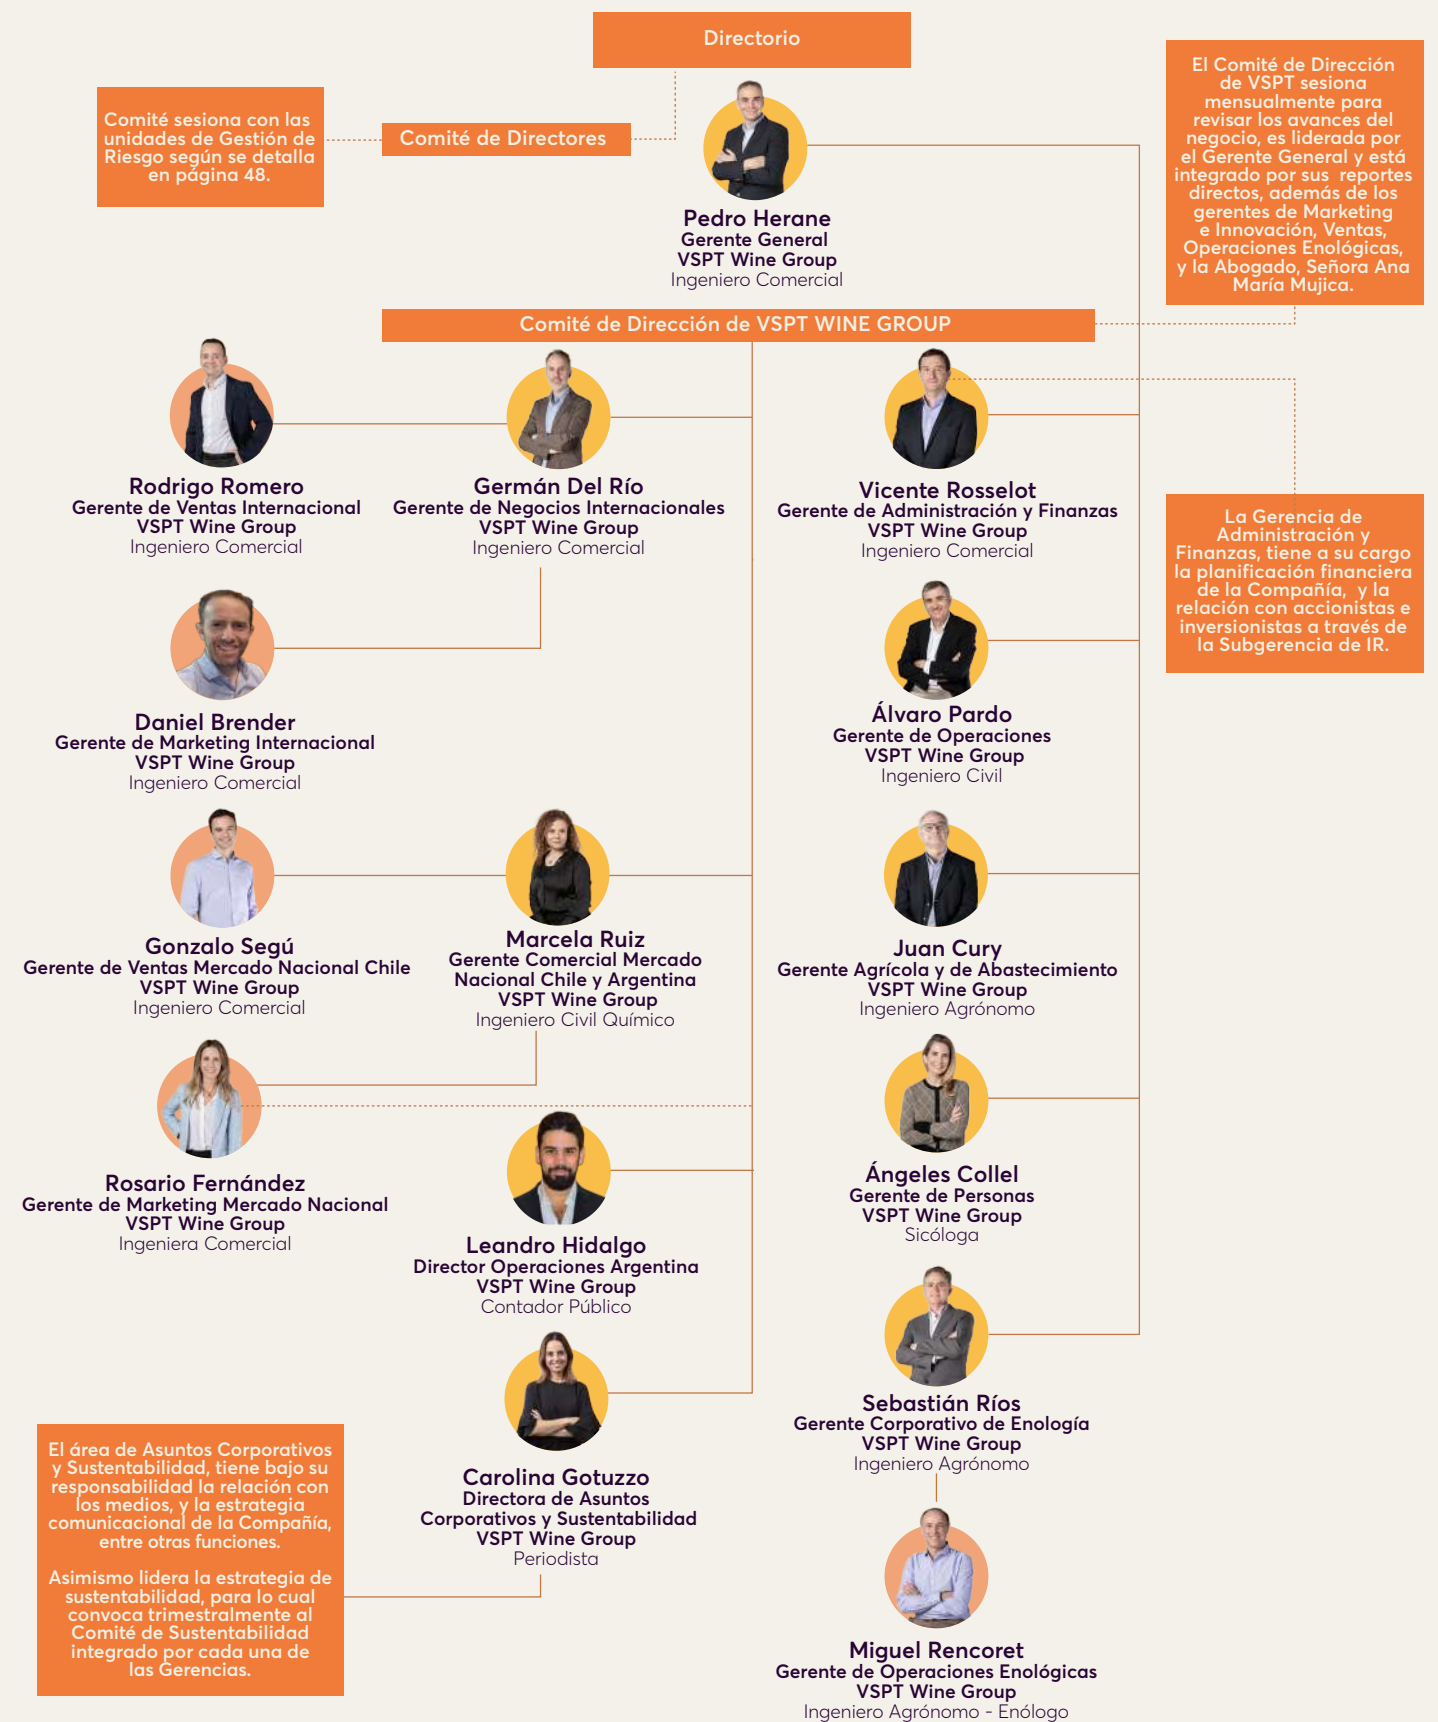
Directorio

Comité sesiona con las unidades de Gestión de Riesgo según se detalla en página 48.

Comité de Directores

El Comité de Dirección de VSPT sesiona mensualmente para revisar los avances del negocio, es liderada por el Gerente General y está integrado por sus reportes directos, además de los gerentes de Marketing e Innovación, Ventas, Operaciones Enológicas, y la Abogado, Señora Ana María Mujica.

Pedro Herane
Gerente General
VSPT Wine Group
Ingeniero Comercial

Comité de Dirección de VSPT WINE GROUP

Rodrigo Romero
Gerente de Ventas Internacional
VSPT Wine Group
Ingeniero Comercial

Germán Del Río
Gerente de Negocios Internacionales
VSPT Wine Group
Ingeniero Comercial

Vicente Rosselot
Gerente de Administración y Finanzas
VSPT Wine Group
Ingeniero Comercial

La Gerencia de Administración y Finanzas, tiene a su cargo la planificación financiera de la Compañía, y la relación con accionistas e inversionistas a través de la Subgerencia de IR.

Daniel Brender
Gerente de Marketing Internacional
VSPT Wine Group
Ingeniero Comercial

Álvaro Pardo
Gerente de Operaciones
VSPT Wine Group
Ingeniero Civil

Gonzalo Segú
Gerente de Ventas Mercado Nacional Chile
VSPT Wine Group
Ingeniero Comercial

Marcela Ruiz
Gerente Comercial Mercado Nacional Chile y Argentina
VSPT Wine Group
Ingeniero Civil Químico

Juan Cury
Gerente Agrícola y de Abastecimiento
VSPT Wine Group
Ingeniero Agrónomo

Rosario Fernández
Gerente de Marketing Mercado Nacional
VSPT Wine Group
Ingeniera Comercial

Ángeles Collel
Gerente de Personas
VSPT Wine Group
Sicóloga

Leandro Hidalgo
Director Operaciones Argentina
VSPT Wine Group
Contador Público

Sebastián Ríos
Gerente Corporativo de Enología
VSPT Wine Group
Ingeniero Agrónomo

Carolina Gotuzzo
Directora de Asuntos Corporativos y Sustentabilidad
VSPT Wine Group
Periodista

El área de Asuntos Corporativos y Sustentabilidad, tiene bajo su responsabilidad la relación con los medios, y la estrategia comunicacional de la Compañía, entre otras funciones.

Asimismo lidera la estrategia de sustentabilidad, para lo cual convoca trimestralmente al Comité de Sustentabilidad integrado por cada una de las Gerencias.

Miguel Rencoret
Gerente de Operaciones Enológicas
VSPT Wine Group
Ingeniero Agrónomo - Enólogo